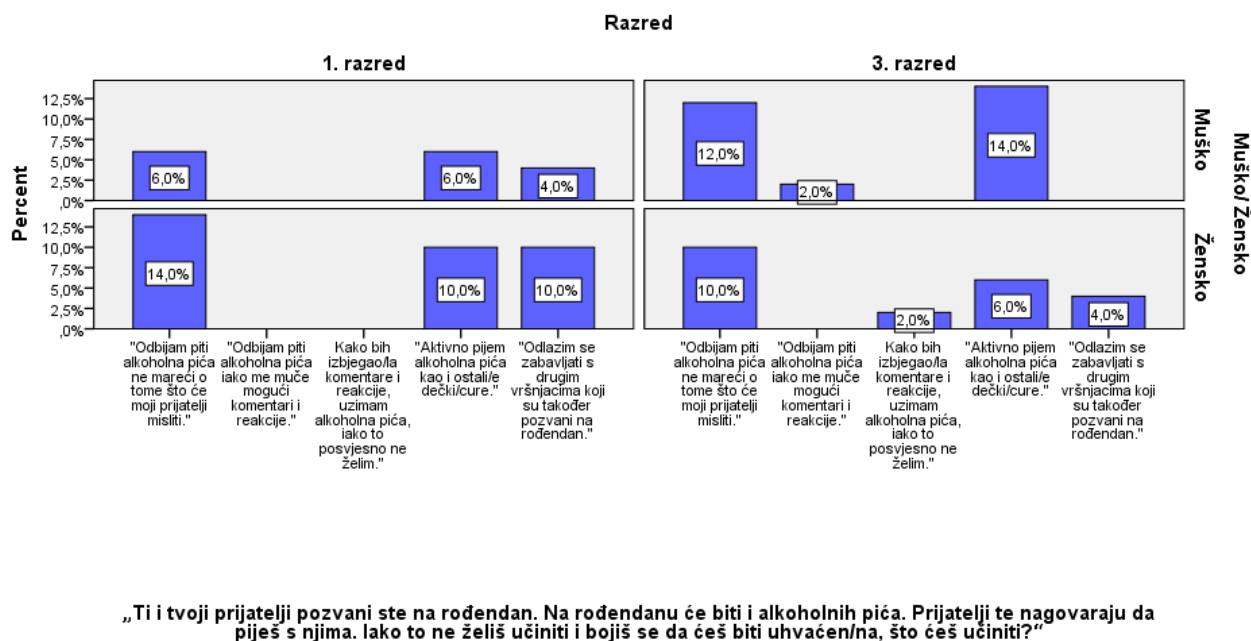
Razred

1. razred

3. razred

Percent

12,5%
10,0%
7,5%
5,0%
2,5%
,0%

12,5%
10,0%
7,5%
5,0%
2,5%
,0%

6,0%
6,0%
4,0%
12,0%
2,0%
14,0%

14,0%
10,0%
10,0%
10,0%
2,0%
6,0%
4,0%

Muško
Žensko
Muško/ Žensko

"Odbijam piti alkoholna pića ne mareći o tome što će moji prijatelji misliti."

"Odbijam piti alkoholna pića iako me muče mogući komentari i reakcije."

Kako bih izbjegao/la komentare i reakcije, uzimam alkoholna pića, iako to posvjesno ne želim."

"Aktivno pijem alkoholna pića kao i ostali/e dečki/cure."

"Odlazim se zabavljati s drugim vršnjacima koji su također pozvani na rođendan."

"Odbijam piti alkoholna pića ne mareći o tome što će moji prijatelji misliti."

"Odbijam piti alkoholna pića iako me muče mogući komentari i reakcije."

Kako bih izbjegao/la komentare i reakcije, uzimam alkoholna pića, iako to posvjesno ne želim."

"Aktivno pijem alkoholna pića kao i ostali/e dečki/cure."

"Odlazim se zabavljati s drugim vršnjacima koji su također pozvani na rođendan."

„Ti i tvoji prijatelji pozvani ste na rođendan. Na rođendanu će biti i alkoholnih pića. Prijatelji te nagovaraju da piješ s njima. Iako to ne želiš učiniti i bojiš se da ćeš biti uhvaćen/na, što ćeš učiniti?“